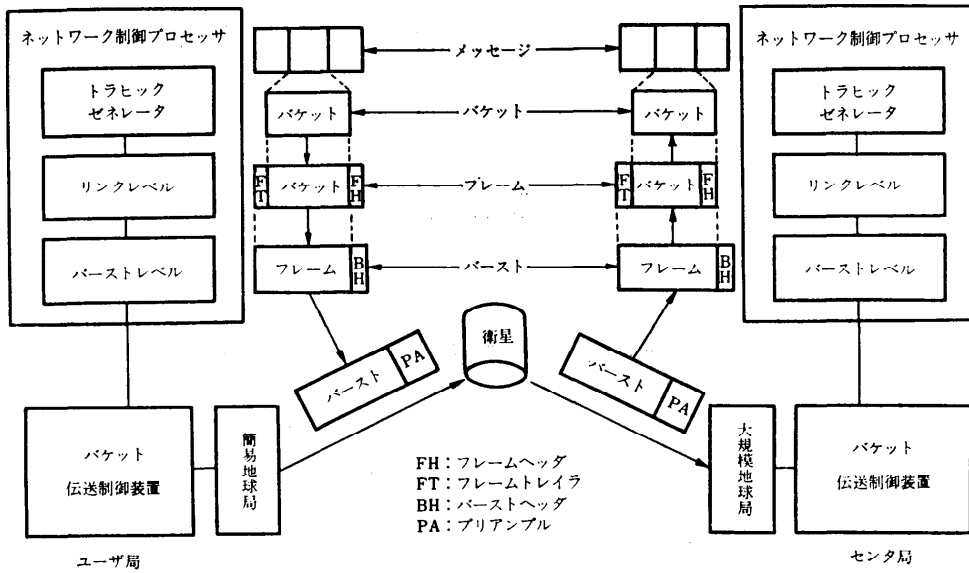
ネットワーク制御プロセッサ

トラヒック ゼネレータ

リンクレベル

バーストレベル

パケット 伝送制御装置

簡易地球局

ユーザ局

メッセージ

パケット

パケット

F T パケット F H

フレーム

フレーム B H

バースト

バースト PA

衛星

バースト PA

フレーム B H

F T パケット F H

パケット

ネットワーク制御プロセッサ

トラヒック ゼネレータ

リンクレベル

バーストレベル

大規模地球局

パケット 伝送制御装置

センタ局

FH：フレームヘッダ
FT：フレームトレイラ
BH：バーストヘッダ
PA：プリアンブル